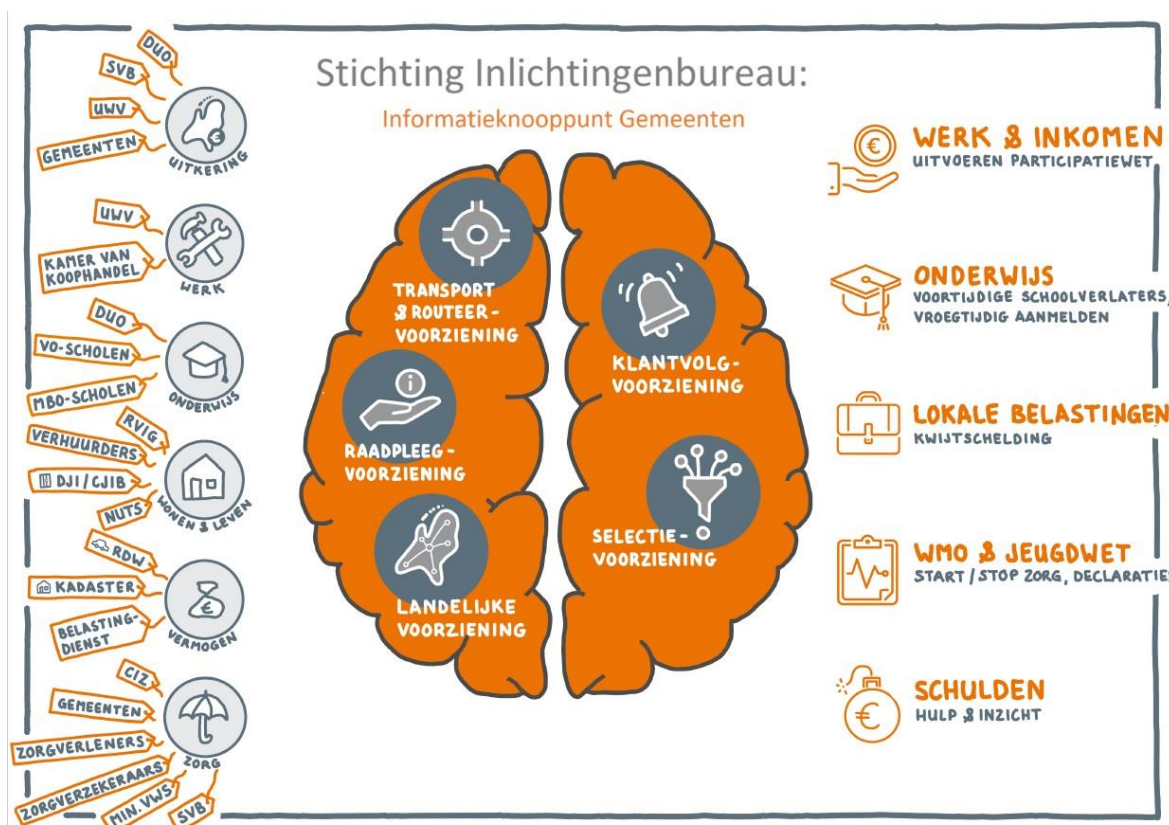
Stichting Inlichtingenbureau:

Informatieknooppunt Gemeenten

DUO
SVB
UWV
GEMEENTEN
UITKERING

UWV
KAMER VAN KOOPHANDEL
WERK

DUO
VO-SCHOLEN
MBO-SCHOLEN
ONDERWIJS

RVIG
VERHUURDERS
DJI / CJIB
NUTS
WONEN & LEVEN

RDW
KADASTER
BELASTING-DIENST
VERMOGEN

CIZ
GEMEENTEN
ZORGVERLENERS
ZORGVERZEKERAARS
MIN. VWS
SVB
ZORG

TRANSPORT & ROUTEER-VOORZIENING

RAADPLEEG-VOORZIENING

LANDELIJKE VOORZIENING

KLANTVOLG-VOORZIENING

SELECTIE-VOORZIENING

WERK & INKOMEN
UITVOEREN PARTICIPATIEWET

ONDERWIJS
VOORTIJDIGE SCHOOLVERLATERS, VROEGTIJDIG AANMELDEN

LOKALE BELASTINGEN
KWIJTSCHELDING

WMO & JEUGDWET
START / STOP ZORG, DECLARATIE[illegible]

SCHULDEN
HULP & INZICHT